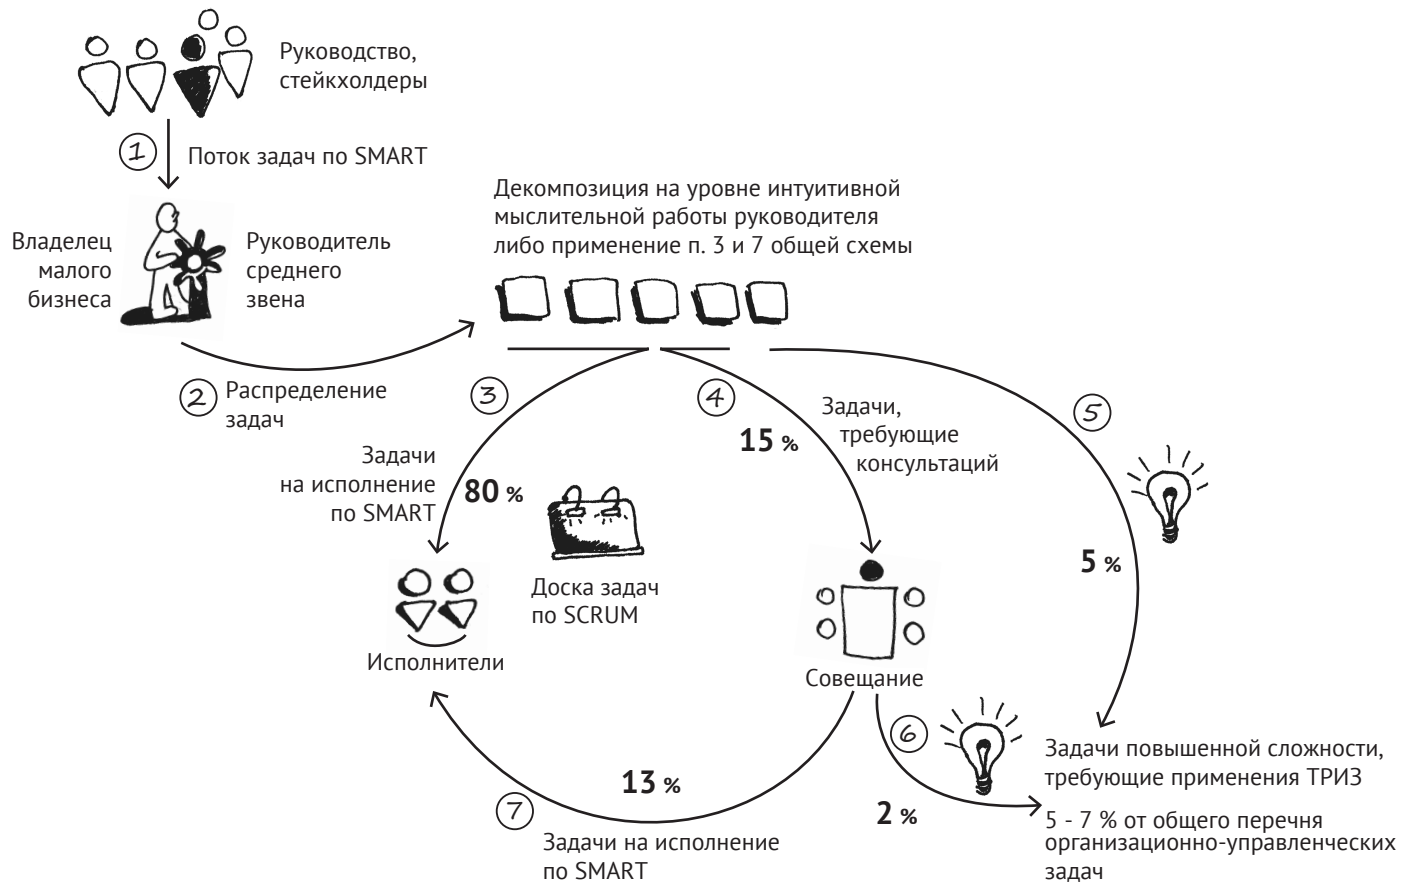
Руководство, стейкхолдеры

1 Поток задач по SMART

Владелец малого бизнеса

Руководитель среднего звена

Декомпозиция на уровне интуитивной мыслительной работы руководителя либо применение п. 3 и 7 общей схемы

2 Распределение задач

3

Задачи на исполнение по SMART

80 %

Доска задач по SCRUM

Исполнители

4

15 %

Задачи, требующие консультаций

Совещание

5

5 %

6

2 %

Задачи повышенной сложности, требующие применения ТРИЗ

5 - 7 % от общего перечня организационно-управленческих задач

7

13 %

Задачи на исполнение по SMART